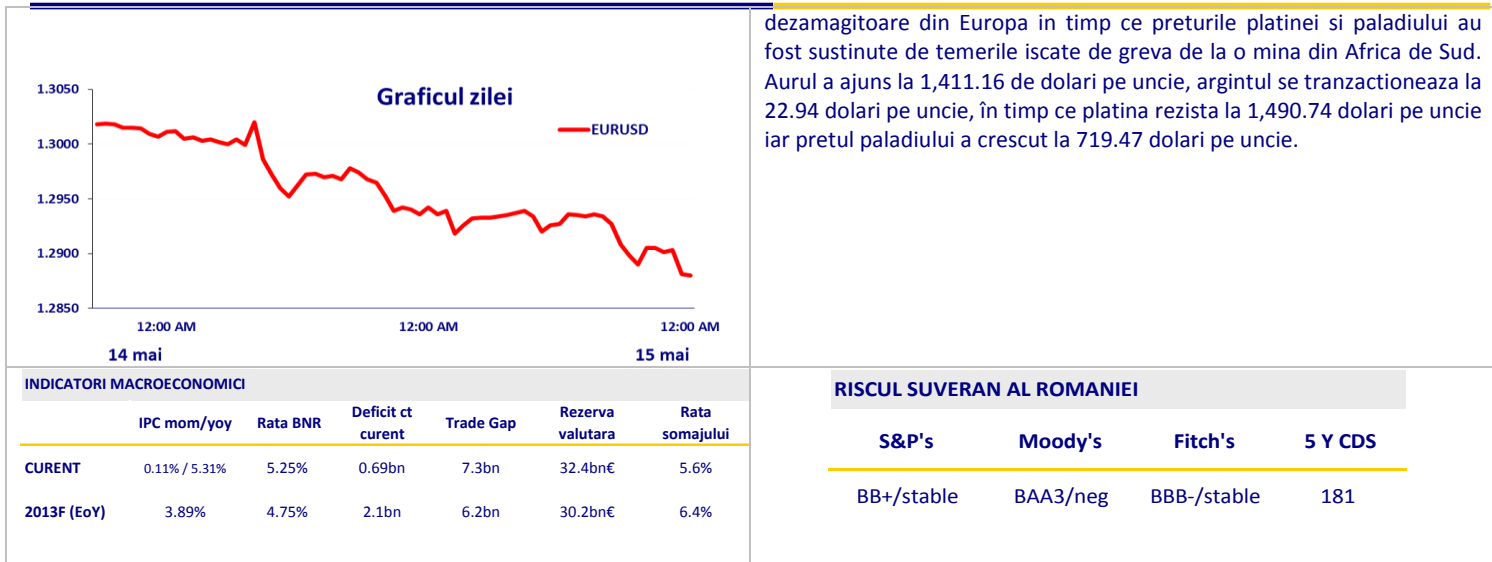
Graficul zilei

EURUSD

1.3050
1.3000
1.2950
1.2900
1.2850

12:00 AM
12:00 AM
12:00 AM

14 mai
15 mai

dezamagitoare din Europa in timp ce preturile platinei si paladiului au fost sustinute de temerile iscate de greva de la o mina din Africa de Sud. Aurul a ajuns la 1,411.16 de dolari pe uncie, argintul se tranzactioneaza la 22.94 dolari pe uncie, în timp ce platina rezista la 1,490.74 dolari pe uncie iar pretul paladiului a crescut la 719.47 dolari pe uncie.

INDICATORI MACROECONOMICI

| | IPC mom/yoy | Rata BNR | Deficit ct curent | Trade Gap | Rezerva valutara | Rata somajului |
|---|---|---|---|---|---|---|
| CURENT | 0.11% / 5.31% | 5.25% | 0.69bn | 7.3bn | 32.4bn€ | 5.6% |
| 2013F (EoY) | 3.89% | 4.75% | 2.1bn | 6.2bn | 30.2bn€ | 6.4% |

RISCUL SUVERAN AL ROMANIEI

| S&P's | Moody's | Fitch's | 5 Y CDS |
|---|---|---|---|
| BB+/stable | BAA3/neg | BBB-/stable | 181 |